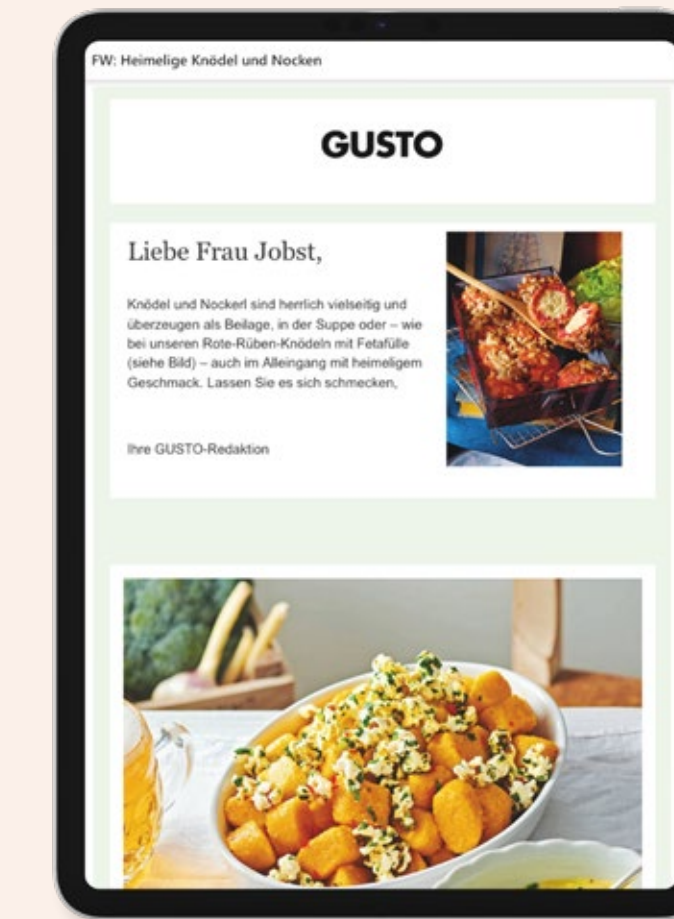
FW: Heimelige Knödel und Nocken

GUSTO

Liebe Frau Jobst,

Knödel und Nockerl sind herrlich vielseitig und überzeugen als Beilage, in der Suppe oder – wie bei unseren Rote-Rüben-Knödeln mit Fetafülle (siehe Bild) – auch im Alleingang mit heimeligem Geschmack. Lassen Sie es sich schmecken,

Ihre GUSTO-Redaktion